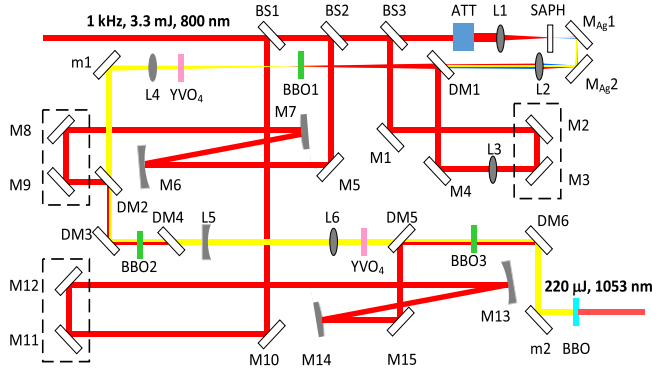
1 kHz, 3.3 mJ, 800 nm

BS1
BS2
BS3
ATT
L1
SAPH
$M_{Ag}1$
$M_{Ag}2$
m1
L4
$YVO_4$
BBO1
DM1
L2
M7
M8
M9
M6
M1
M5
M2
L3
M3
M4
DM2
DM3
BBO2
DM4
L5
L6
$YVO_4$
DM5
BBO3
DM6
220 μJ, 1053 nm
M12
M11
M10
M14
M15
M13
m2
BBO